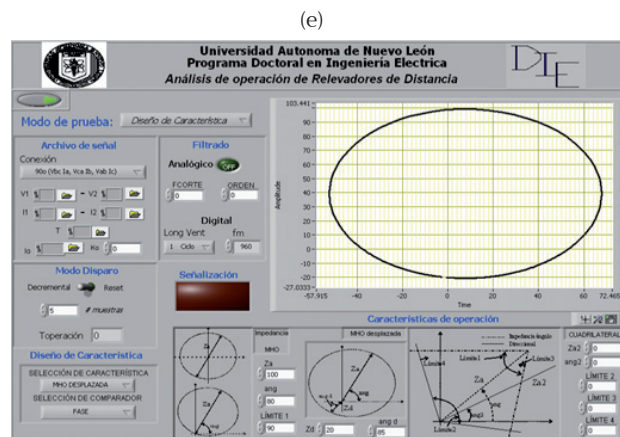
(e)

Universidad Autonoma de Nuevo León
Programa Doctoral en Ingeniería Electrica
Análisis de operación de Relevadores de Distancia

DIE

Modo de prueba: Diseño de Característica

Archivo de señal
Conexión
90o (Vbc Ia, Vca Ib, Vab Ic)
V1 - V2
I1 - I2
T
Io Ks 0

Filtrado
Analógico OFF
FCORTE 0
ORDEN 0
Digital
Long Vent 1 Ciclo
fm 960

Modo Disparo
Decremental Reset
5 # muestras
Toperación 0

Señalización

Diseño de Caracteristica
SELECCIÓN DE CARACTERÍSTICA
MHO DESPLAZADA
SELECCIÓN DE COMPARADOR
FASE

103.441
90
80
70
60
50
40
30
20
10
0
-10
-20
-27.0333
Amplitude
-57.915 -40 -20 0 20 40 60 72.465
Time

Caracteristicas de operación
Impedancia
MHO
Za 100
ang 80
LÍMITE 1 90
MHO desplazada
Zd 20
ang d 85
Impedancia Ángulo
Direccional
Limite1
Limite3
Limite4
Limite2
Za
Za2
ang
ang2
ang3
CUADRILATERAL
Za2 0
ang2 0
LÍMITE 2 0
LÍMITE 3 0
LÍMITE 4 0